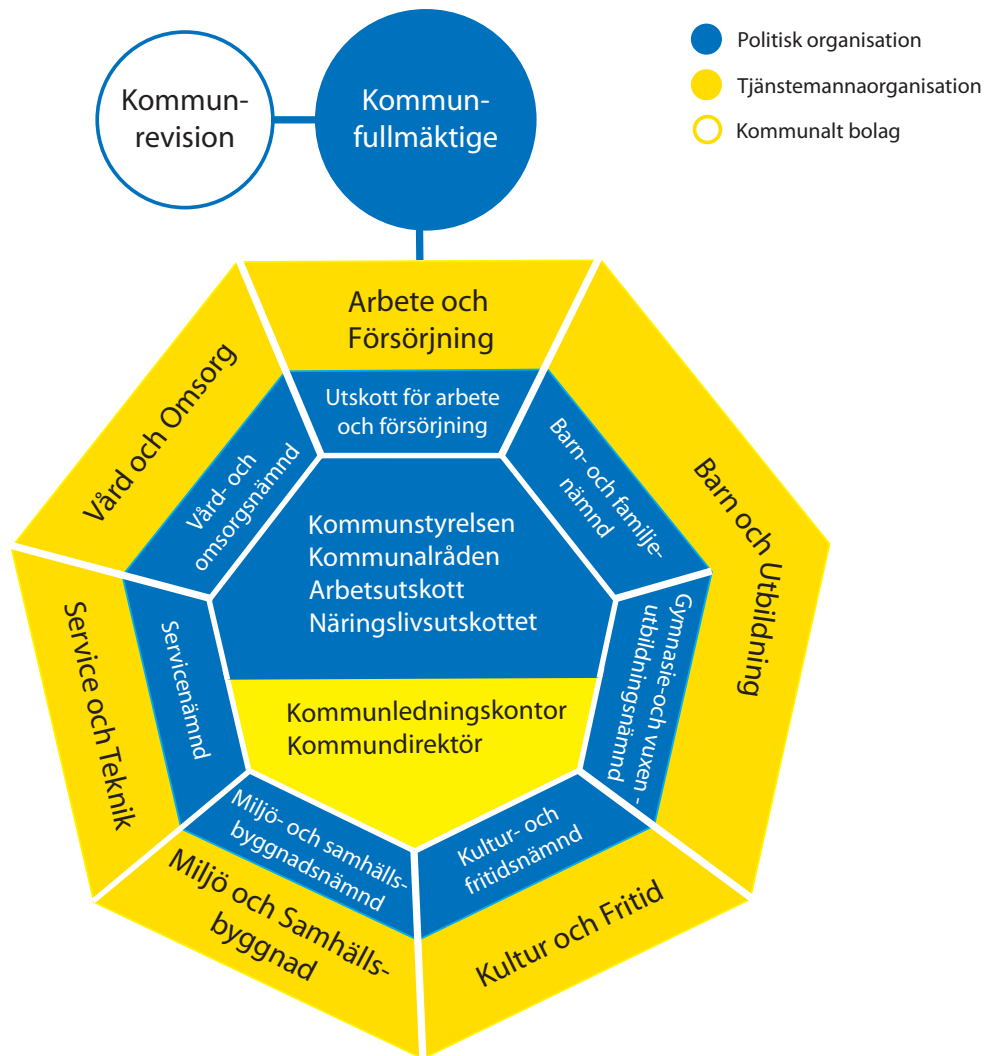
Kommunrevision

Kommunfullmäktige

Politisk organisation
Tjänstemannaorganisation
Kommunalt bolag

Arbete och Försörjning

Utskott för arbete och försörjning

Vård och Omsorg

Vård- och omsorgsnämnd

Barn och Utbildning

Barn- och familjenämnd

Kommunstyrelsen
Kommunalråden
Arbetsutskott
Näringslivsutskottet

Kommunledningskontor
Kommundirektör

Service och Teknik

Servicenämnd

Gymnasie-och vuxen - utbildningsnämnd

Miljö- och samhällsbyggnadsnämnd

Kultur- och fritidsnämnd

Miljö och Samhällsbyggnad

Kultur och Fritid